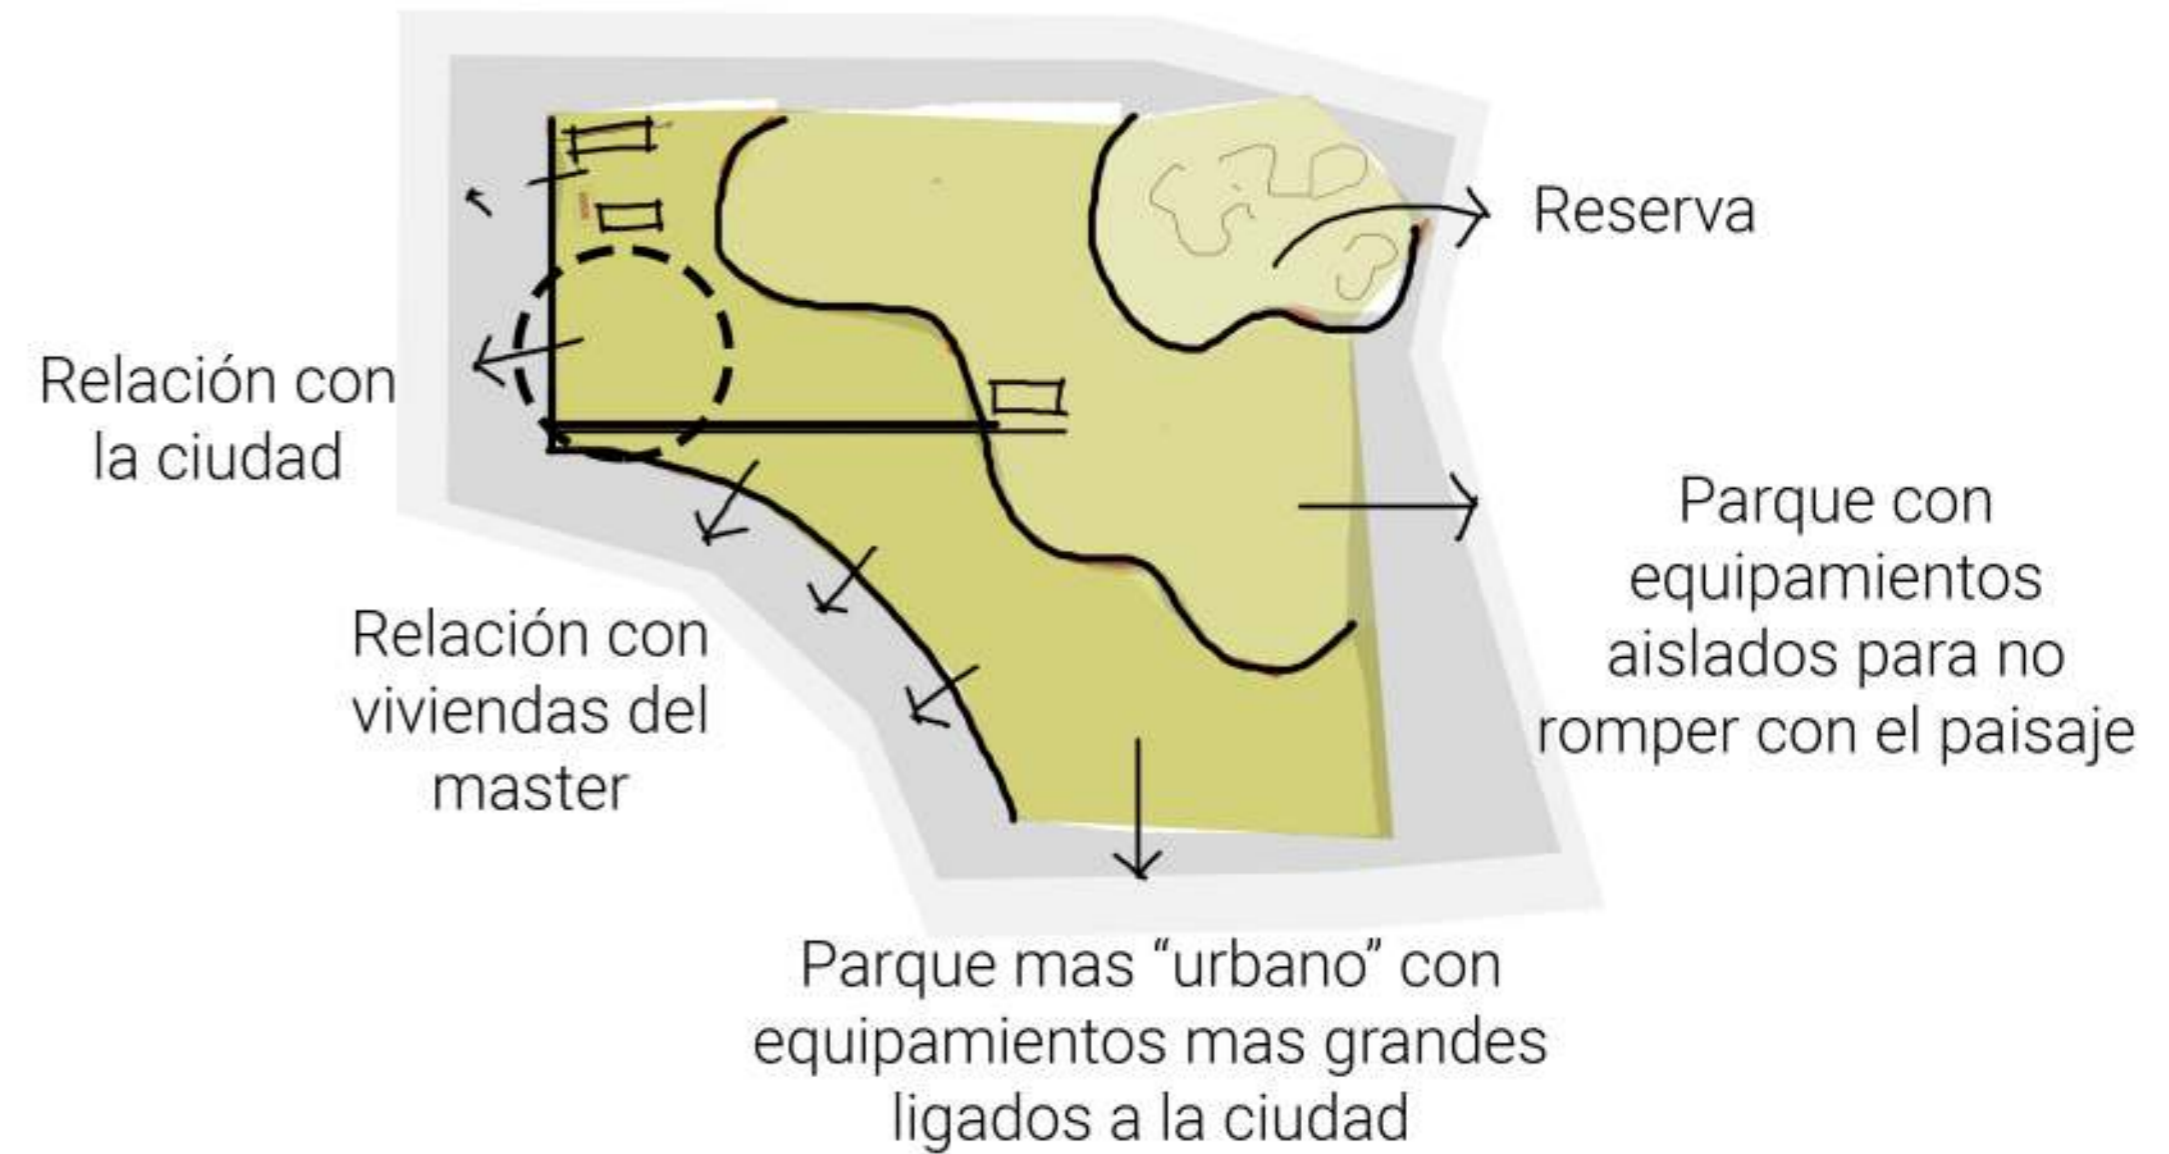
Reserva

Relación con la ciudad

Parque con equipamientos aislados para no romper con el paisaje

Relación con viviendas del master

Parque mas “urbano” con equipamientos mas grandes ligados a la ciudad